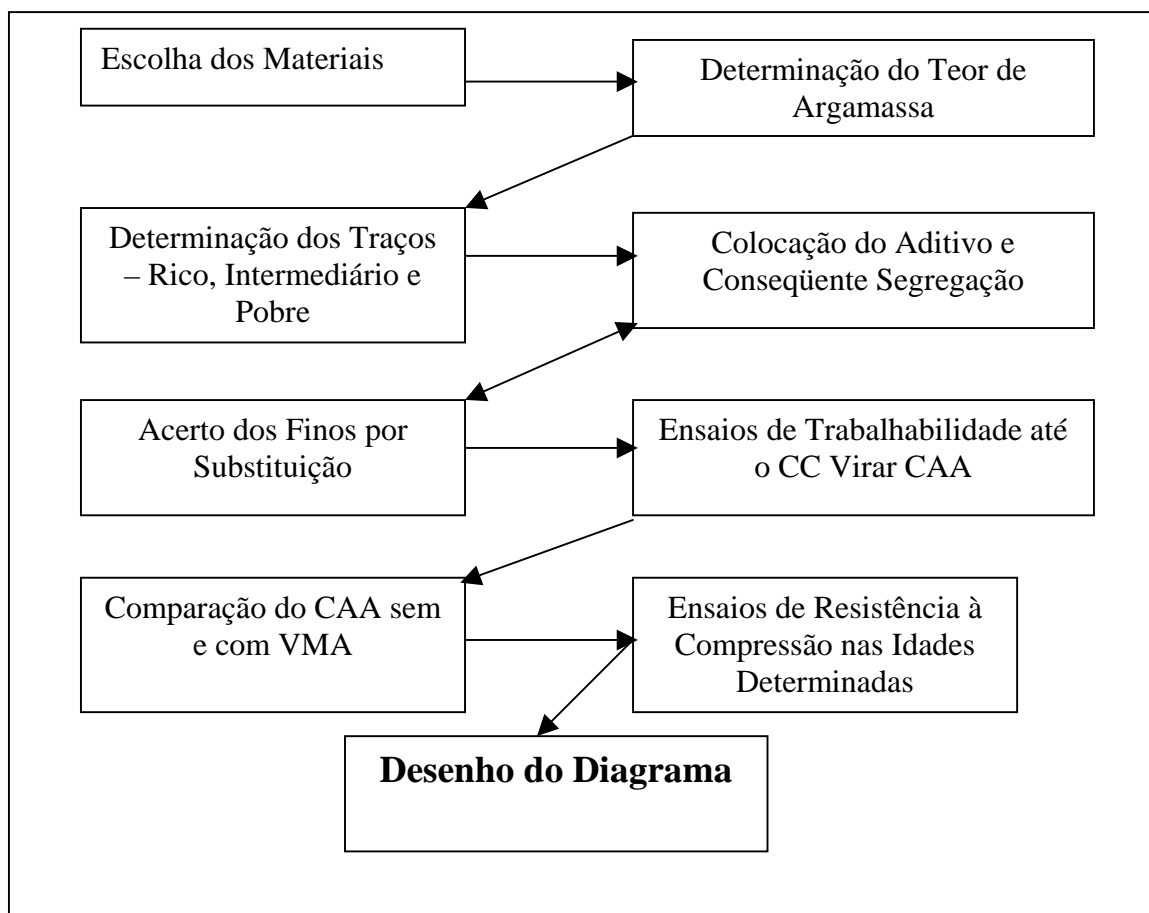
Escolha dos Materiais

Determinação do Teor de Argamassa

Determinação dos Traços – Rico, Intermediário e Pobre

Colocação do Aditivo e Conseqüente Segregação

Acerto dos Finos por Substituição

Ensaios de Trabalhabilidade até o CC Virar CAA

Comparação do CAA sem e com VMA

Ensaios de Resistência à Compressão nas Idades Determinadas

Desenho do Diagrama